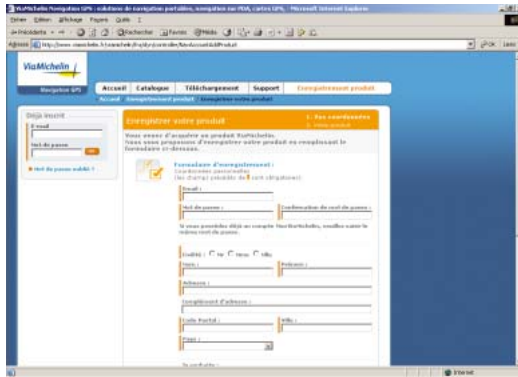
ViaMichelin Navigation GPS : solutions de navigation portables, navigation sur PDA, cartes GPS - Microsoft Internet Explorer

Fichier Édition Affichage Favoris Outils ?

Précédente Rechercher Favoris Média

Adresse http://www.viamichelin.fr/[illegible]

OK Liens

ViaMichelin

Navigation GPS

Accueil Catalogue Téléchargement Support Enregistrement produit

Accueil Enregistrement produit Enregistrer votre produit

Déjà inscrit

E-mail

Mot de passe

OK

Mot de passe oublié ?

Enregistrer votre produit

1. Vos coordonnées
2. Votre produit

Vous venez d'acquérir un produit ViaMichelin.
Nous vous proposons d'enregistrer votre produit en remplissant le formulaire ci-dessous.

Formulaire d'enregistrement :
Coordonnées personnelles
(les champs précédés de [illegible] sont obligatoires)

Email :

Mot de passe :

Confirmation du mot de passe :

Si vous possédez déjà un compte ViaMichelin, veuillez saisir le même mot de passe.

Civilité : M. Mme Mlle

Nom :

Prénom :

Adresse :

Complément d'adresse :

Code Postal :

Ville :

Pays :

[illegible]

Internet